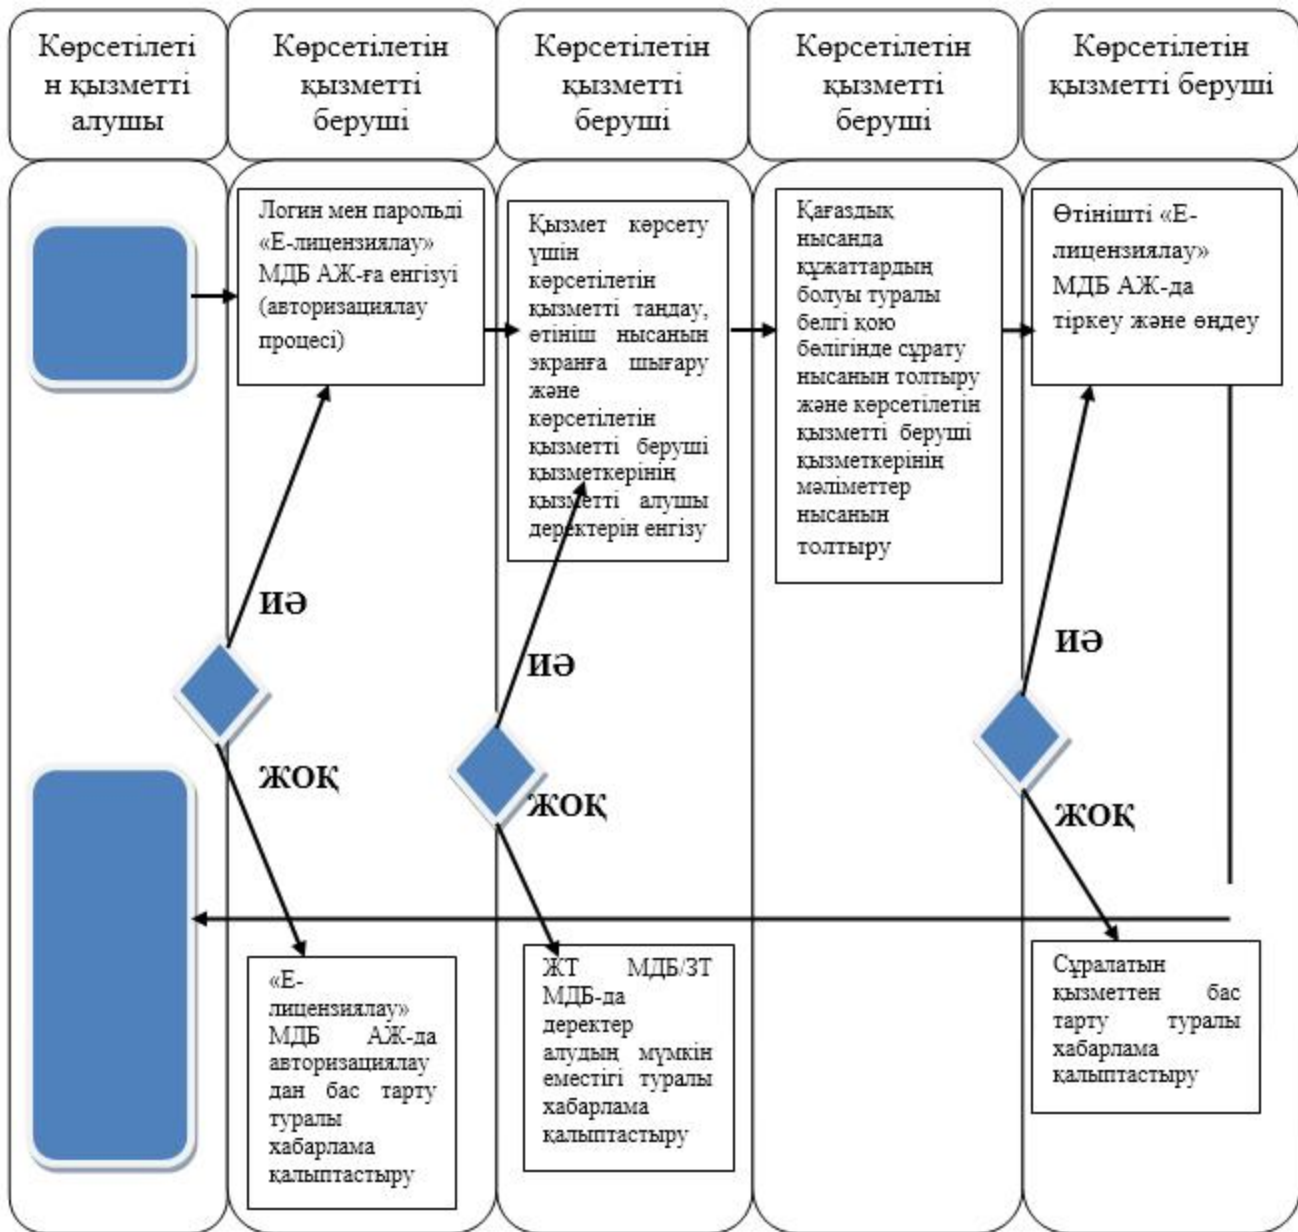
Көрсетілетін қызметті алушы

Көрсетілетін қызметті беруші

Көрсетілетін қызметті беруші

Көрсетілетін қызметті беруші

Көрсетілетін қызметті беруші

Логин мен парольді «Е-лицензиялау» МДБ АЖ-ға енгізуі (авторизациялау процесі)

Қызмет көрсету үшін көрсетілетін қызметті таңдау, өтініш нысанын экранға шығару және көрсетілетін қызметті беруші қызметкерінің қызметті алушы деректерін енгізу

Қағаздық нысанда құжаттардың болуы туралы белгі қою бөлігінде сұрату нысанын толтыру және көрсетілетін қызметті беруші қызметкерінің мәліметтер нысанын толтыру

Өтінішті «Е-лицензиялау» МДБ АЖ-да тіркеу және өңдеу

ИӘ

ЖОҚ

ИӘ

ЖОҚ

ИӘ

ЖОҚ

«Е-лицензиялау» МДБ АЖ-да авторизациялаудан бас тарту туралы хабарлама қалыптастыру

ЖТ МДБ/ЗТ МДБ-да деректер алудың мүмкін еместігі туралы хабарлама қалыптастыру

Сұралатын қызметтен бас тарту туралы хабарлама қалыптастыру